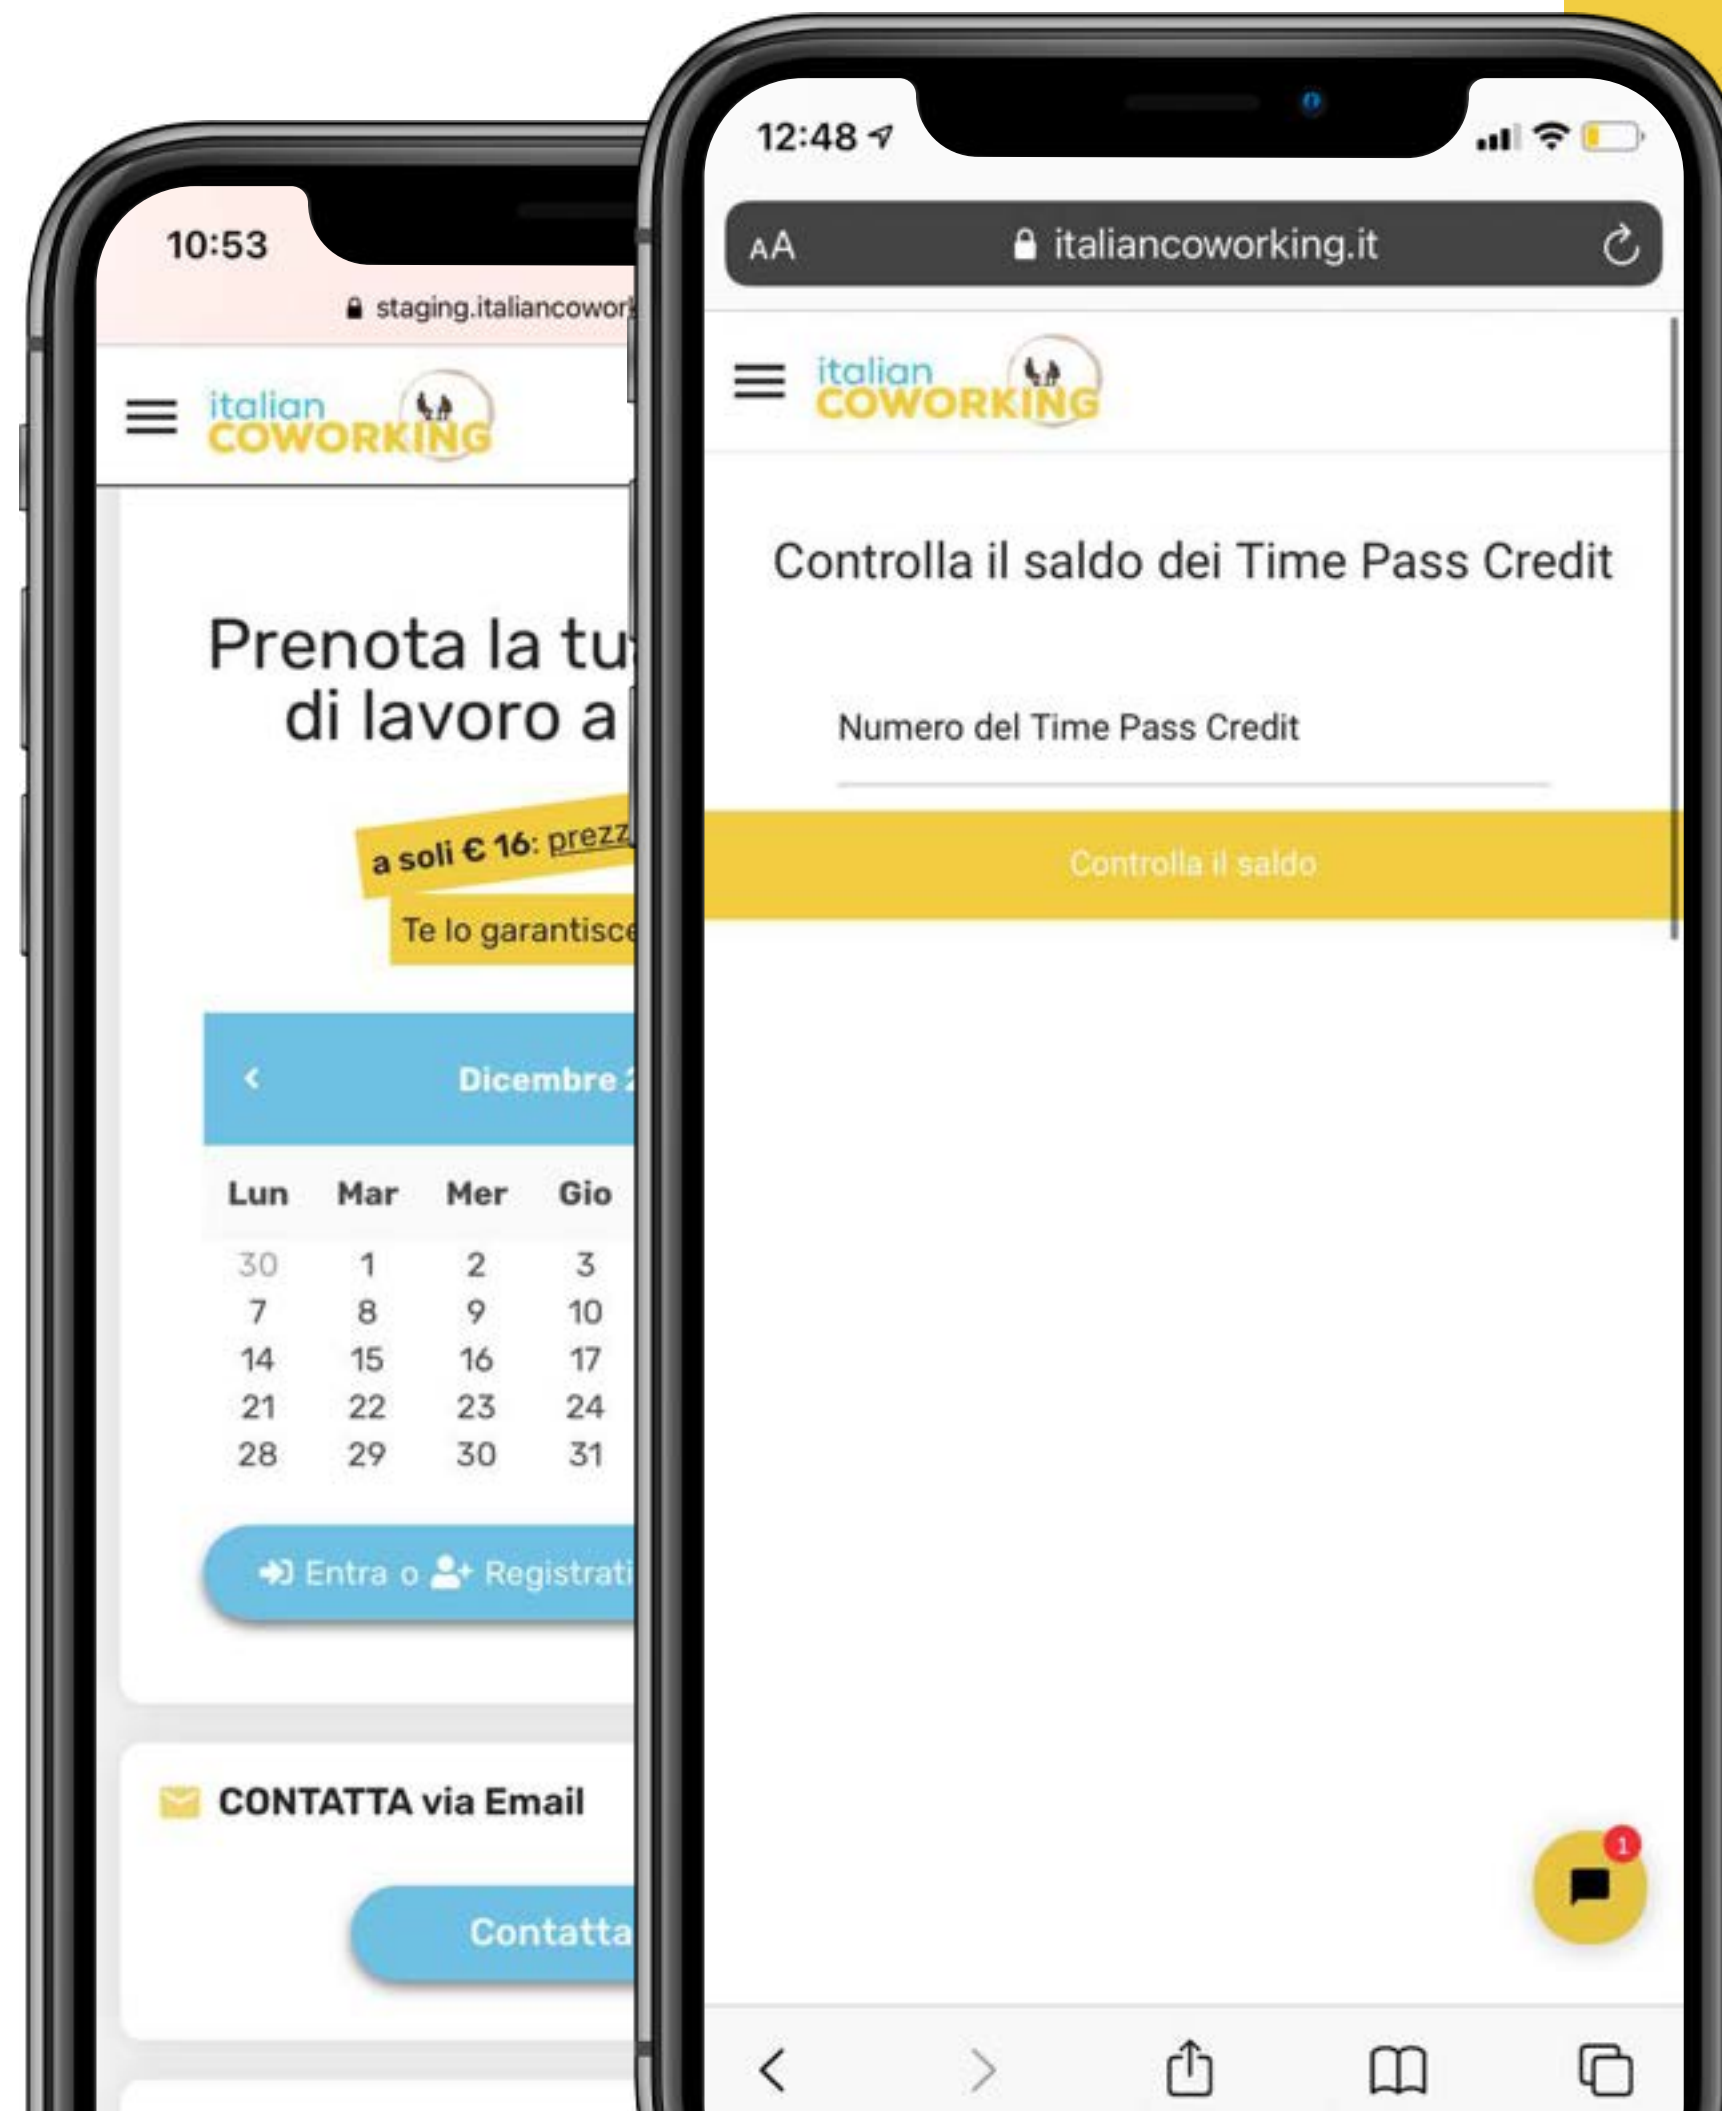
10:53

staging.italiancowor

italian COWORKING

Prenota la tu
di lavoro a

a soli € 16: prezz

Te lo garantisce

Dicembre 2

| Lun | Mar | Mer | Gio |
|---|---|---|---|
| 30 | 1 | 2 | 3 |
| 7 | 8 | 9 | 10 |
| 14 | 15 | 16 | 17 |
| 21 | 22 | 23 | 24 |
| 28 | 29 | 30 | 31 |

Entra o Registrati

CONTATTA via Email

Contatta

12:48

AA italiancoworking.it

italian COWORKING

Controlla il saldo dei Time Pass Credit

Numero del Time Pass Credit

Controlla il saldo

1